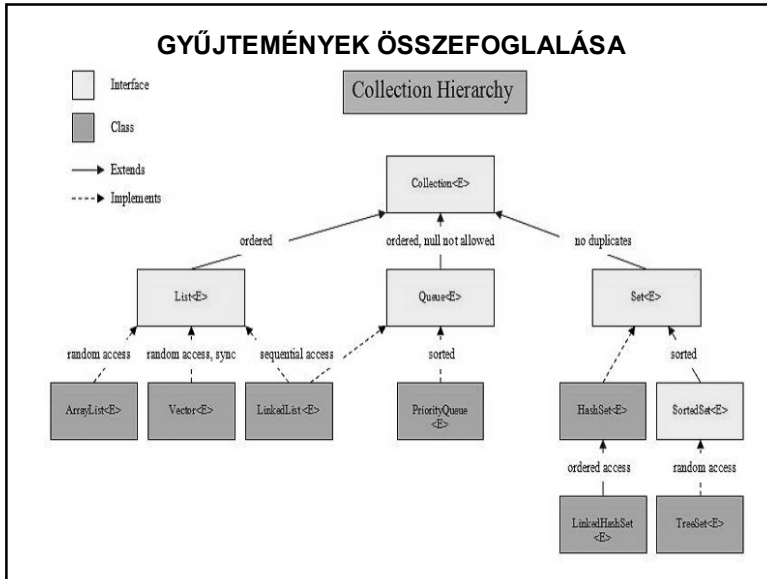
GYŰJTEMÉNYEK ÖSSZEFOGLALÁSA

Interface

Class

Extends

Implements

Collection Hierarchy

Collection<E>

ordered

ordered, null not allowed

no duplicates

List<E>

Queue<E>

Set<E>

random access

random access, sync

sequential access

sorted

sorted

ArrayList<E>

Vector<E>

LinkedList<E>

PriorityQueue <E>

HashSet<E>

SortedSet<E>

ordered access

random access

LinkedHashSet <E>

TreeSet<E>